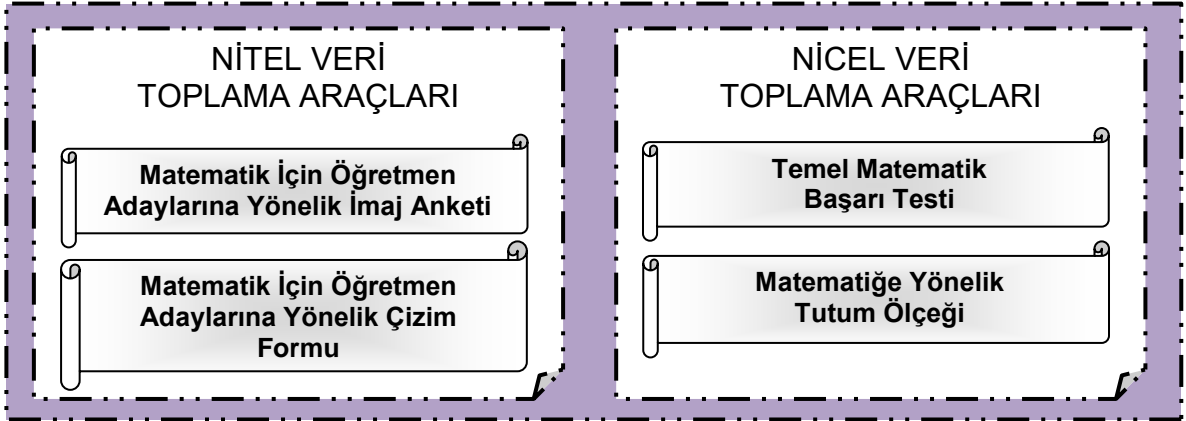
NİTEL VERİ
TOPLAMA ARAÇLARI

Matematik İçin Öğretmen Adaylarına Yönelik İmaj Anketi

Matematik İçin Öğretmen Adaylarına Yönelik Çizim Formu

NİCEL VERİ
TOPLAMA ARAÇLARI

Temel Matematik Başarı Testi

Matematiğe Yönelik Tutum Ölçeği